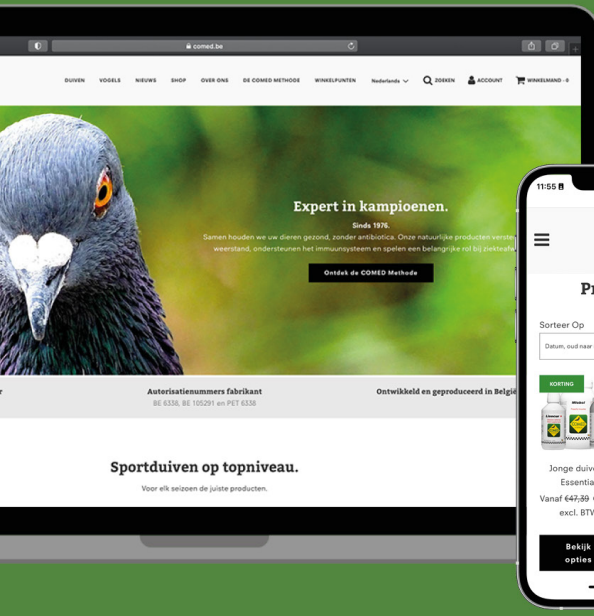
comed.be

DUIVEN VOGELS NIEUWS SHOP OVER ONS DE COMED METHODE WINKELPUNTEN Nederlands ZOEKEN ACCOUNT WINKELMAND - 0

Expert in kampioenen.

Sinds 1976.

Samen houden we uw dieren gezond, zonder antibiotica. Onze natuurlijke producten verste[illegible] weerstand, ondersteunen het immuunsysteem en spelen een belangrijke rol bij ziektea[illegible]

Ontdek de COMED Methode

Autorisatienummers fabrikant

BE 6338, BE 105291 en PET 6338

Ontwikkeld en geproduceerd in Belgi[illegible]

Sportduiven op topniveau.

Voor elk seizoen de juiste producten.

11:55

Pr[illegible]

Sorteer Op

Datum, oud naar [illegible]

KORTING

Jonge duiv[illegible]

Essentia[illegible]

Vanaf €47,39 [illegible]

excl. BTW

Bekijk

opties